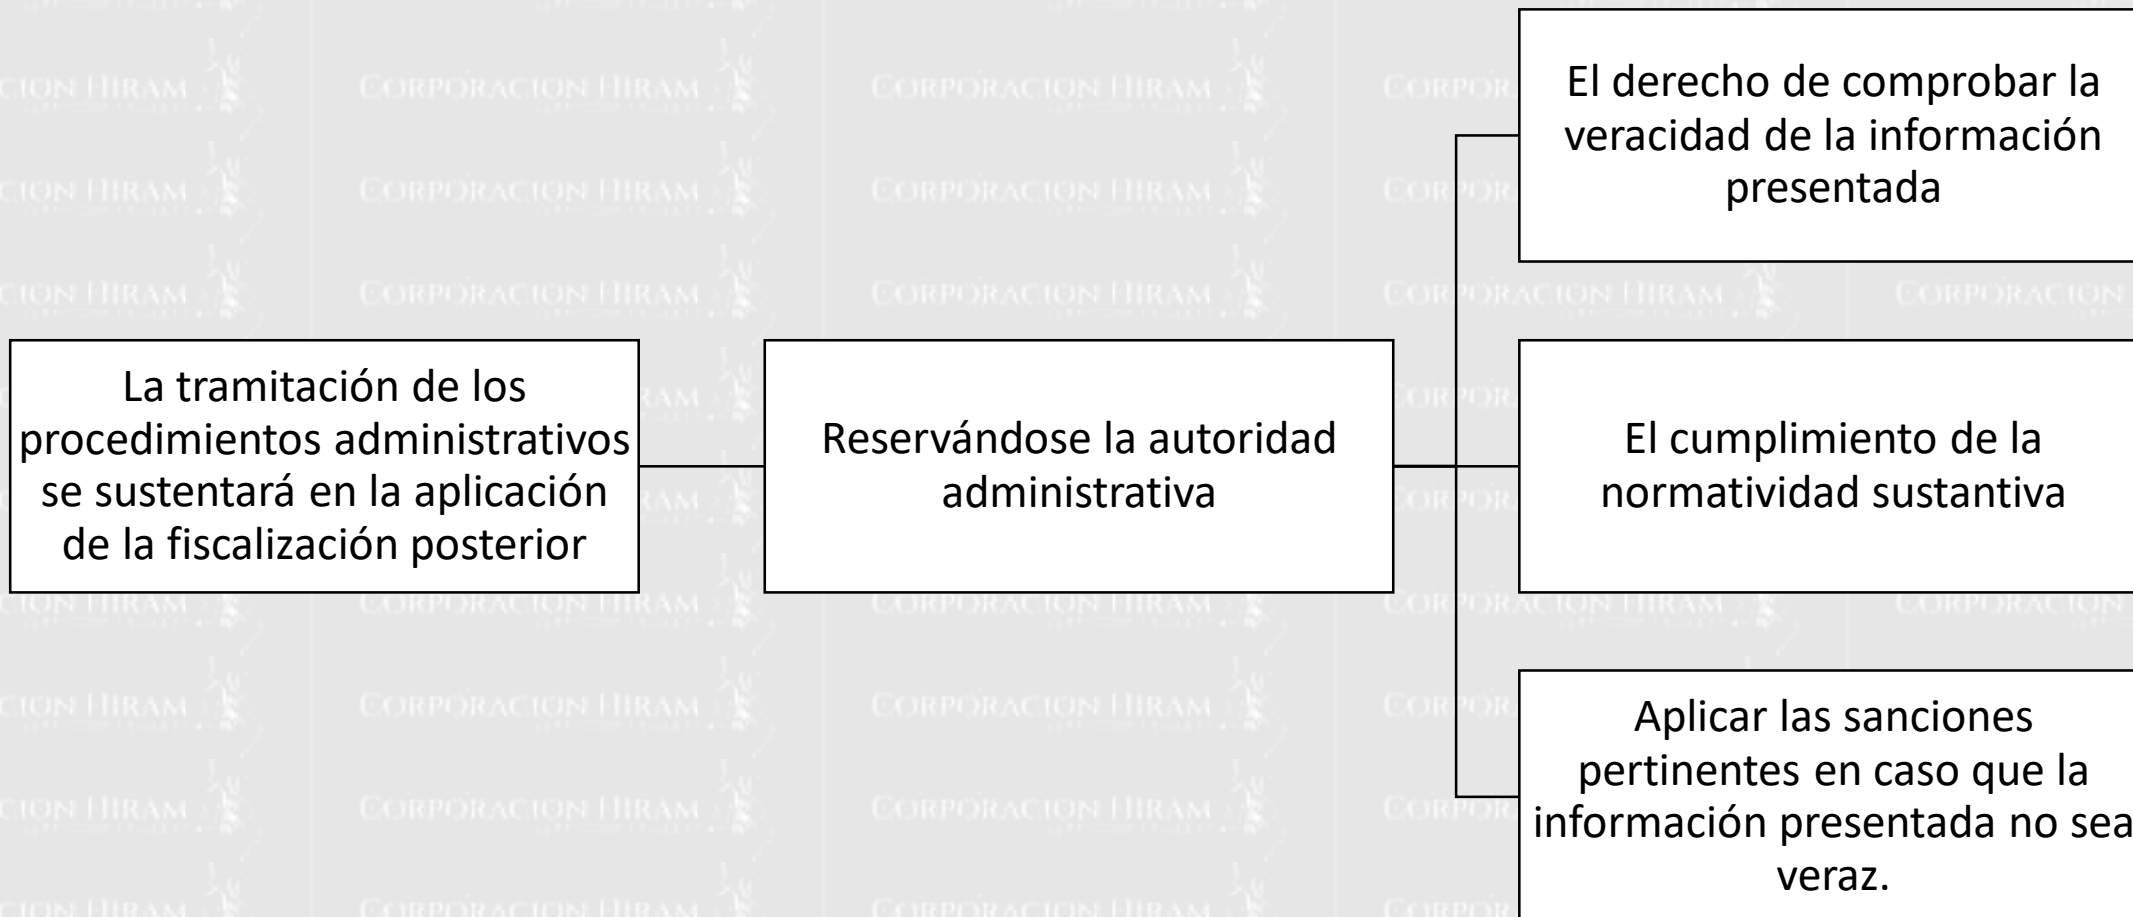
La tramitación de los procedimientos administrativos se sustentará en la aplicación de la fiscalización posterior

Reservándose la autoridad administrativa

El derecho de comprobar la veracidad de la información presentada

El cumplimiento de la normatividad sustantiva

Aplicar las sanciones pertinentes en caso que la información presentada no sea veraz.

CORPORACION HIRAM